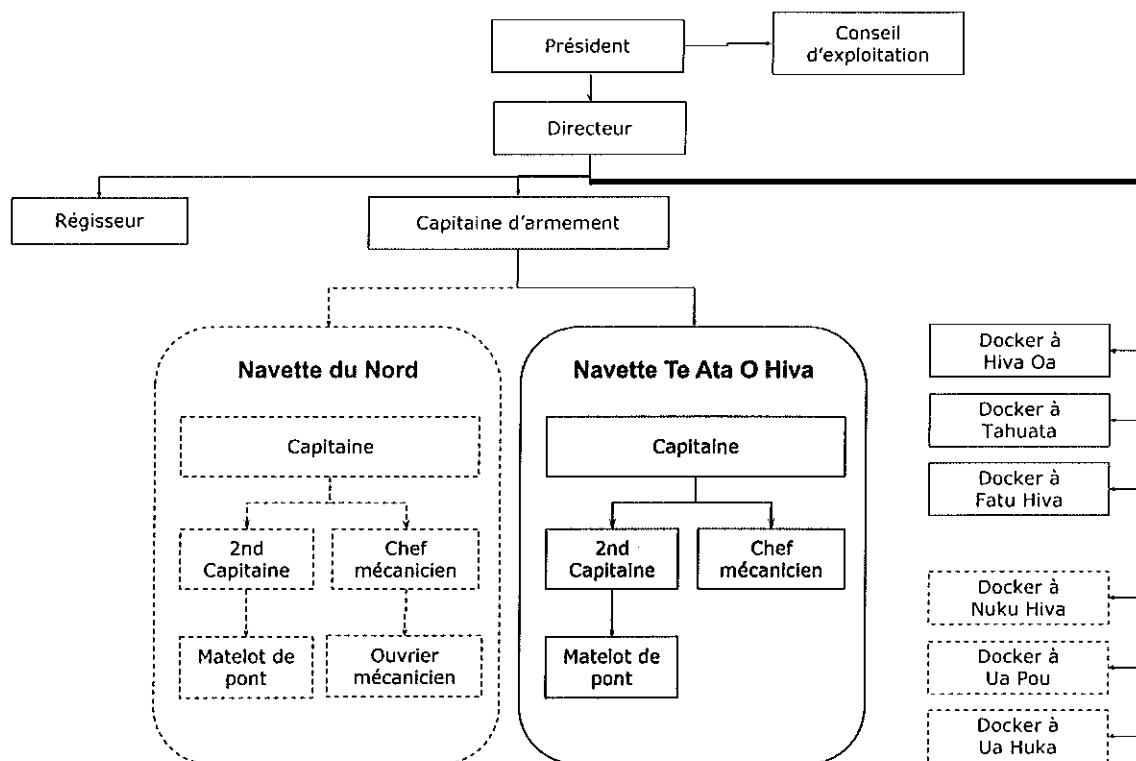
Président

Conseil d'exploitation

Directeur

Régisseur

Capitaine d'armement

Navette du Nord

Capitaine

2nd Capitaine

Chef mécanicien

Matelot de pont

Ouvrier mécanicien

Navette Te Ata O Hiva

Capitaine

2nd Capitaine

Chef mécanicien

Matelot de pont

Docker à Hiva Oa

Docker à Tahuata

Docker à Fatu Hiva

Docker à Nuku Hiva

Docker à Ua Pou

Docker à Ua Huka